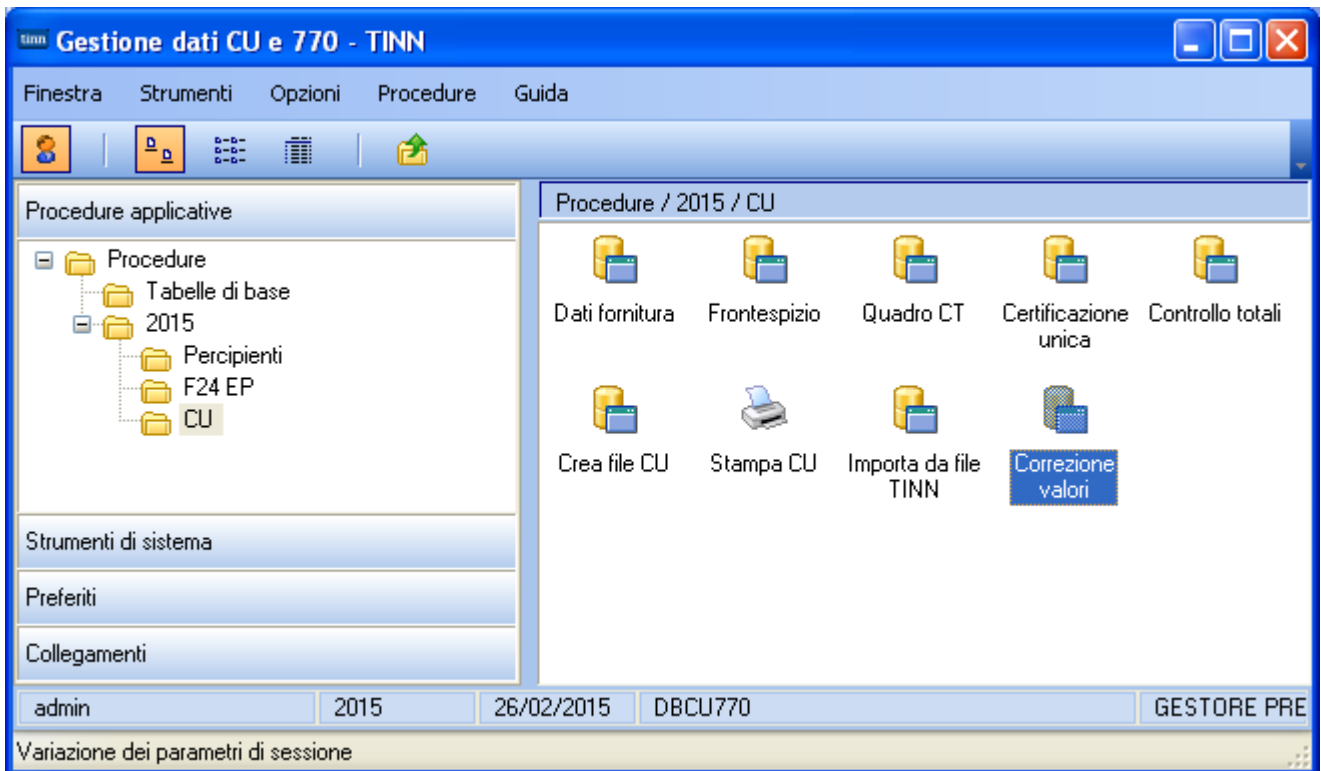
tinn Gestione dati CU e 770 - TINN

Finestra Strumenti Opzioni Procedure Guida

Procedure applicative

Procedure
Tabelle di base
2015
Percipienti
F24 EP
CU

Strumenti di sistema

Preferiti

Collegamenti

Procedure / 2015 / CU

Dati fornitura
Frontespizio
Quadro CT
Certificazione unica
Controllo totali
Crea file CU
Stampa CU
Importa da file TINN
Correzione valori

admin | 2015 | 26/02/2015 | DBCU770 | GESTORE PRE

Variazione dei parametri di sessione